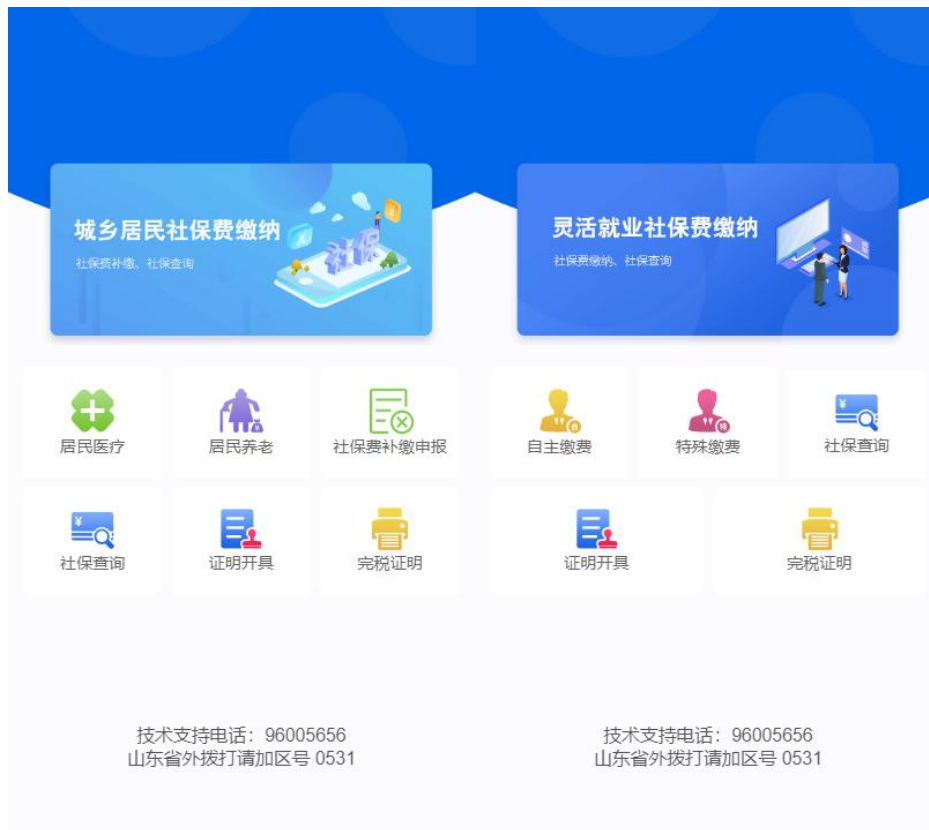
城乡居民社保费缴纳
社保费补缴、社保查询

社保

居民医疗
居民养老
社保费补缴申报
社保查询
证明开具
完税证明

技术支持电话：96005656
山东省外拨打请加区号 0531

灵活就业社保费缴纳
社保费缴纳、社保查询

自主缴费
特殊缴费
社保查询
证明开具
完税证明

技术支持电话：96005656
山东省外拨打请加区号 0531